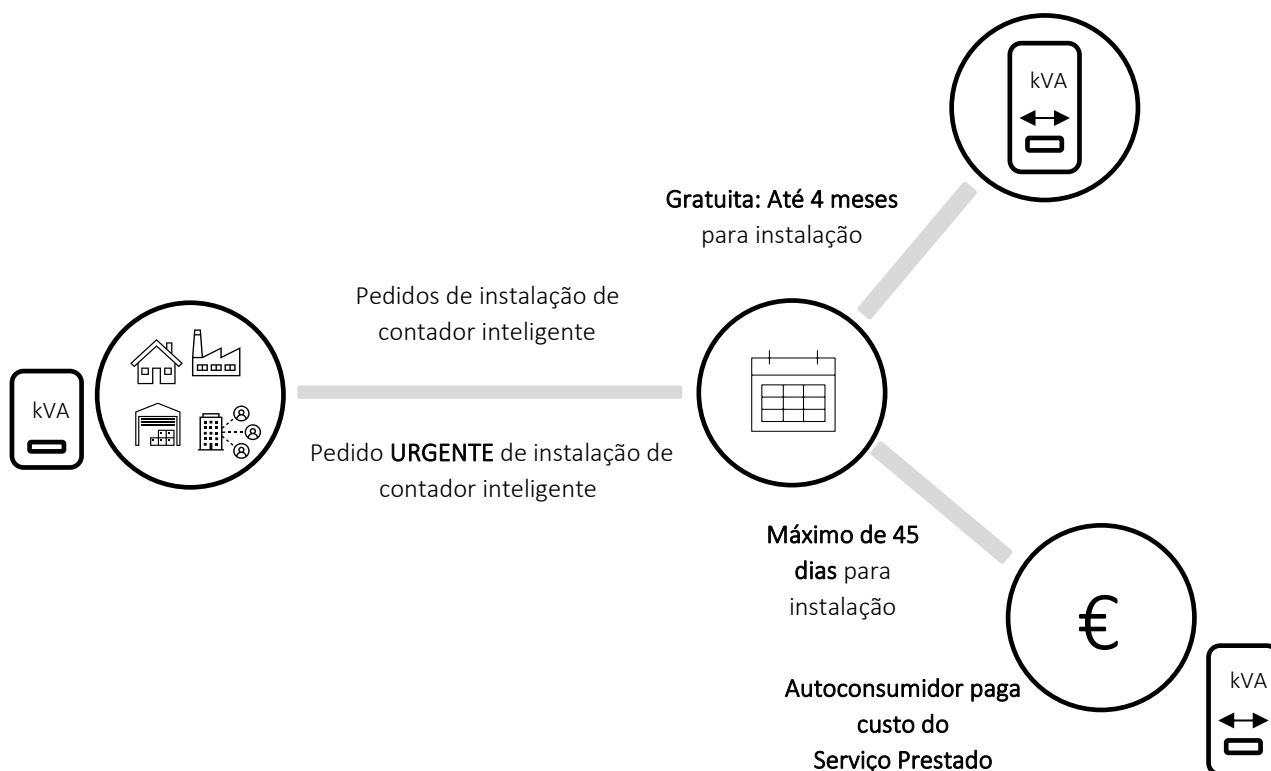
kVA

Gratuita: Até 4 meses para instalação

Pedidos de instalação de contador inteligente

kVA

Pedido URGENTE de instalação de contador inteligente

Máximo de 45 dias para instalação

€

Autoconsumidor paga custo do Serviço Prestado

kVA